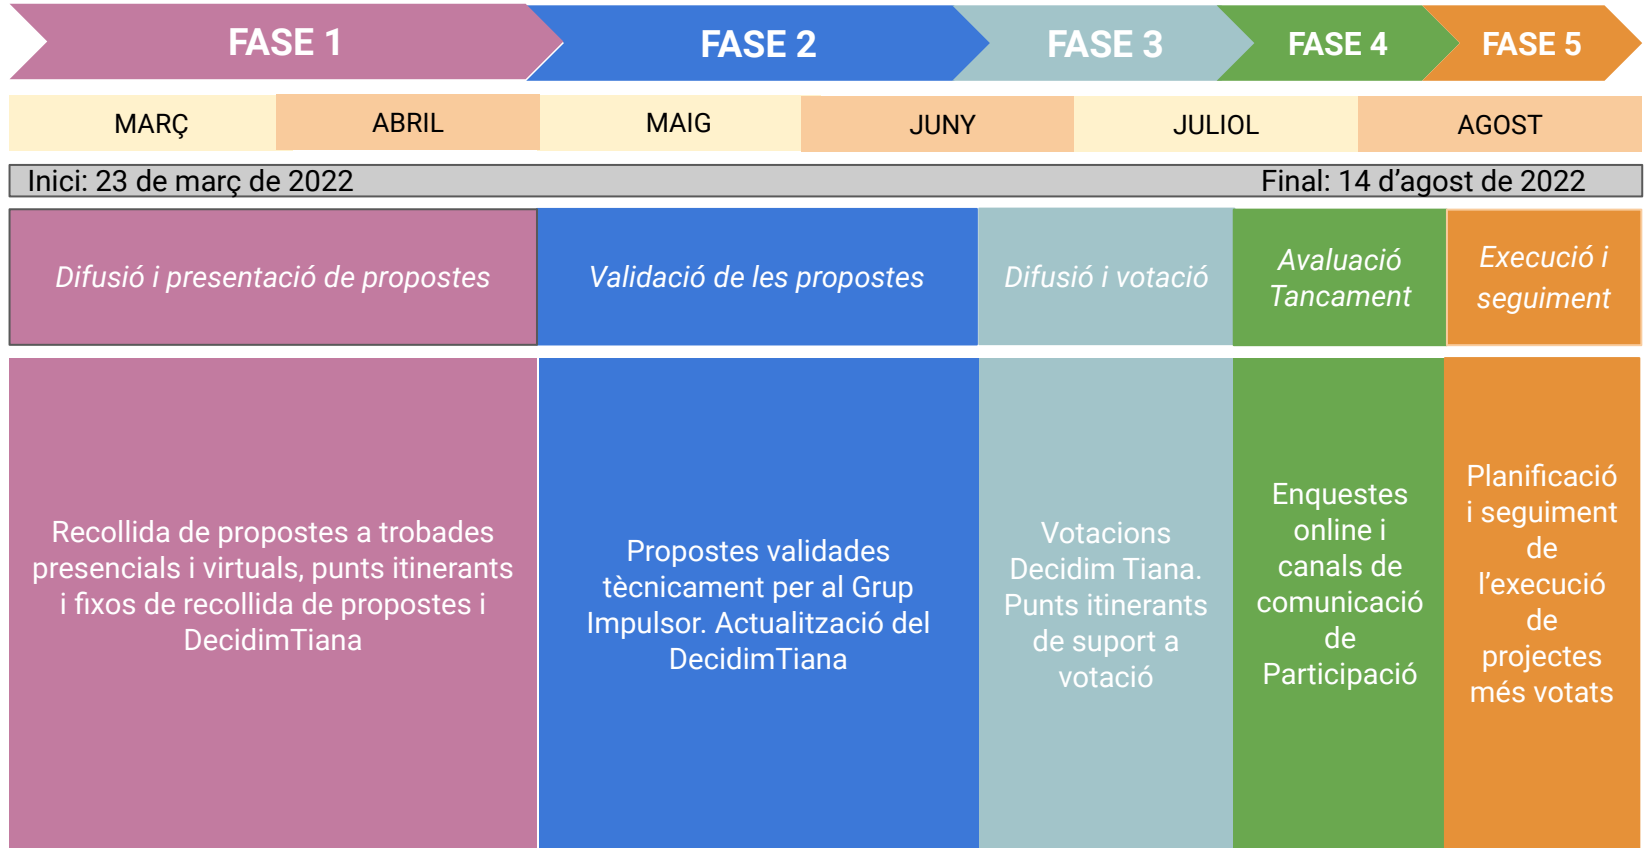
FASE 1
FASE 2
FASE 3
FASE 4
FASE 5

| MARÇ | ABRIL | MAIG | JUNY | JULIOL | AGOST |
|---|---|---|---|---|---|

Inici: 23 de març de 2022
Final: 14 d’agost de 2022

| *Difusió i presentació de propostes* | *Validació de les propostes* | *Difusió i votació* | *Avaluació Tancament* | *Execució i seguiment* |
|---|---|---|---|---|
| Recollida de propostes a trobades presencials i virtuals, punts itinerants i fixos de recollida de propostes i DecidimTiana | Propostes validades tècnicament per al Grup Impulsor. Actualització del DecidimTiana | Votacions Decidim Tiana. Punts itinerants de suport a votació | Enquestes online i canals de comunicació de Participació | Planificació i seguiment de l’execució de projectes més votats |